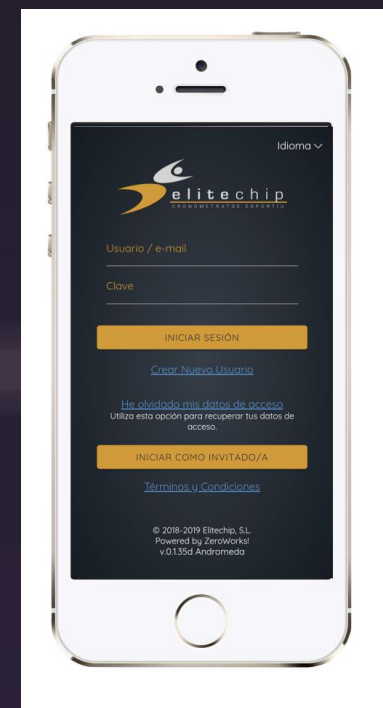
Idioma

elitechip
CRONOMETRATGE ESPORTIU

Usuario / e-mail

Clave

INICIAR SESIÓN

Crear Nuevo Usuario

He olvidado mis datos de acceso
Utiliza esta opción para recuperar tus datos de acceso.

INICIAR COMO INVITADO/A

Términos y Condiciones

© 2018-2019 Elitechip, S.L.
Powered by ZeroWorks!
v.0.1.35d Andromeda